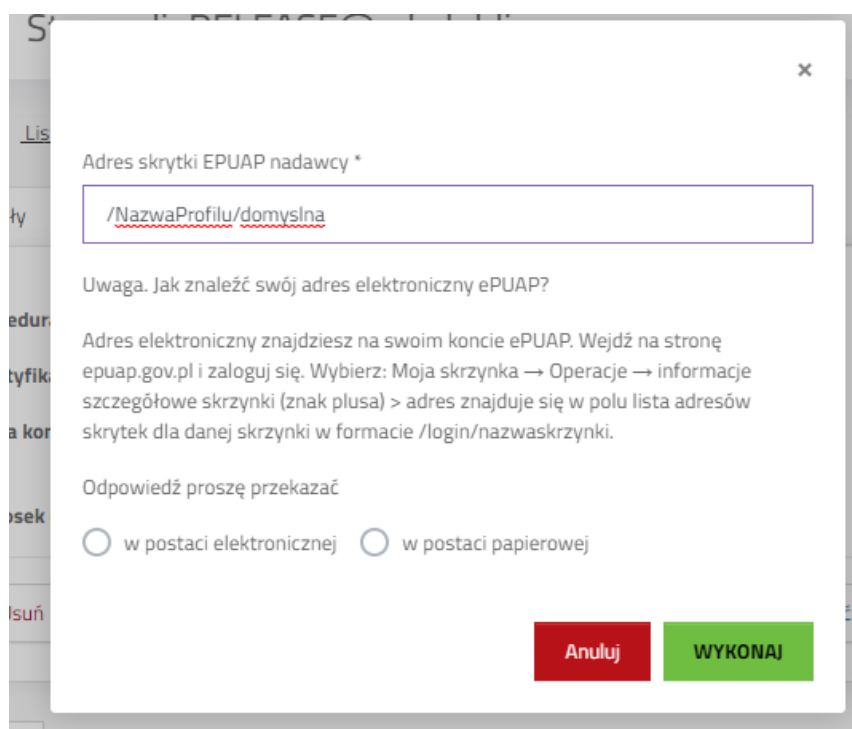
×

Adres skrytki EPUAP nadawcy *

/NazwaProfilu/domyslna

Uwaga. Jak znaleźć swój adres elektroniczny ePUAP?

Adres elektroniczny znajdziesz na swoim koncie ePUAP. Wejdź na stronę epuap.gov.pl i zaloguj się. Wybierz: Moja skrzynka → Operacje → informacje szczegółowe skrzynki (znak plusa) > adres znajduje się w polu lista adresów skrytek dla danej skrzynki w formacie /login/nazwaskrzynki.

Odpowiedź proszę przekazać

w postaci elektronicznej   w postaci papierowej

Anuluj   WYKONAJ